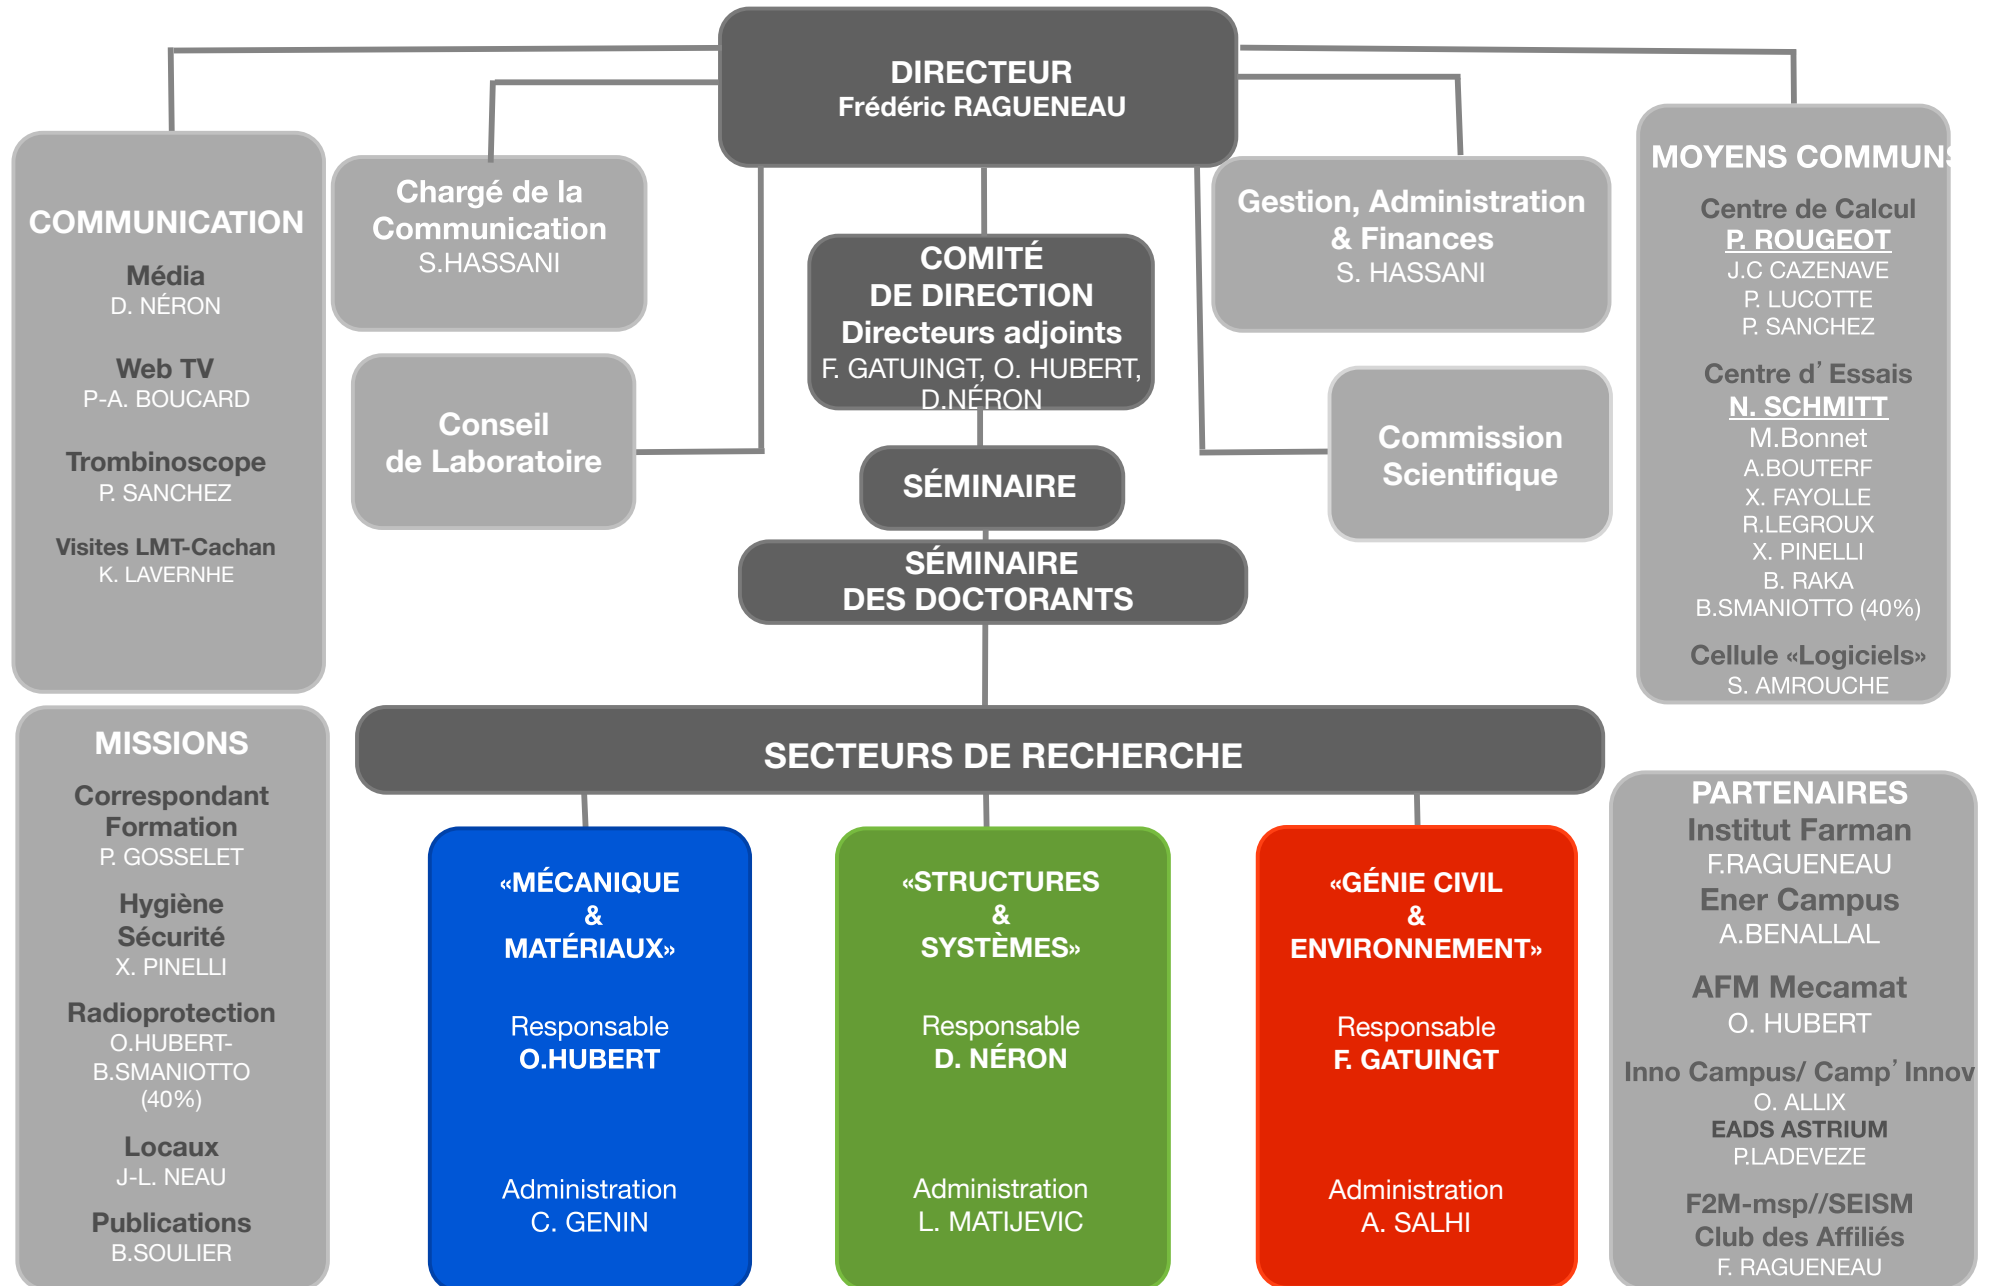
DIRECTEUR
Frédéric RAGUENEAU

COMMUNICATION
Média
D. NÉRON
Web TV
P-A. BOUCARD
Trombinoscope
P. SANCHEZ
Visites LMT-Cachan
K. LAVERNHE

Chargé de la Communication
S.HASSANI

Conseil de Laboratoire

COMITÉ DE DIRECTION
Directeurs adjoints
F. GATUINGT, O. HUBERT, D.NÉRON

SÉMINAIRE

SÉMINAIRE DES DOCTORANTS

Gestion, Administration & Finances
S. HASSANI

Commission Scientifique

MOYENS COMMUNS
Centre de Calcul
P. ROUGEOT
J.C CAZENAVE
P. LUCOTTE
P. SANCHEZ
Centre d’ Essais
N. SCHMITT
M.Bonnet
A.BOUTERF
X. FAYOLLE
R.LEGROUX
X. PINELLI
B. RAKA
B.SMANIOTTO (40%)
Cellule «Logiciels»
S. AMROUCHE

MISSIONS
Correspondant Formation
P. GOSSELET
Hygiène Sécurité
X. PINELLI
Radioprotection
O.HUBERT-B.SMANIOTTO (40%)
Locaux
J-L. NEAU
Publications
B.SOULIER

SECTEURS DE RECHERCHE

«MÉCANIQUE & MATÉRIAUX»
Responsable
O.HUBERT
Administration
C. GENIN

«STRUCTURES & SYSTÈMES»
Responsable
D. NÉRON
Administration
L. MATIJEVIC

«GÉNIE CIVIL & ENVIRONNEMENT»
Responsable
F. GATUINGT
Administration
A. SALHI

PARTENAIRES
Institut Farman
F.RAGUENEAU
Ener Campus
A.BENALLAL
AFM Mecamat
O. HUBERT
Inno Campus/ Camp’ Innov
O. ALLIX
EADS ASTRIUM
P.LADEVEZE
F2M-msp//SEISM
Club des Affiliés
F. RAGUENEAU